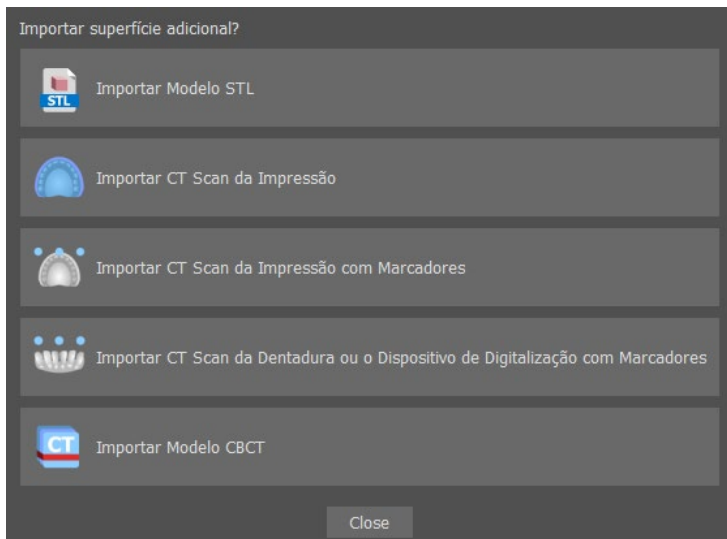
Importar superfície adicional?

STL Importar Modelo STL

Importar CT Scan da Impressão

Importar CT Scan da Impressão com Marcadores

Importar CT Scan da Dentadura ou o Dispositivo de Digitalização com Marcadores

CT Importar Modelo CBCT

Close